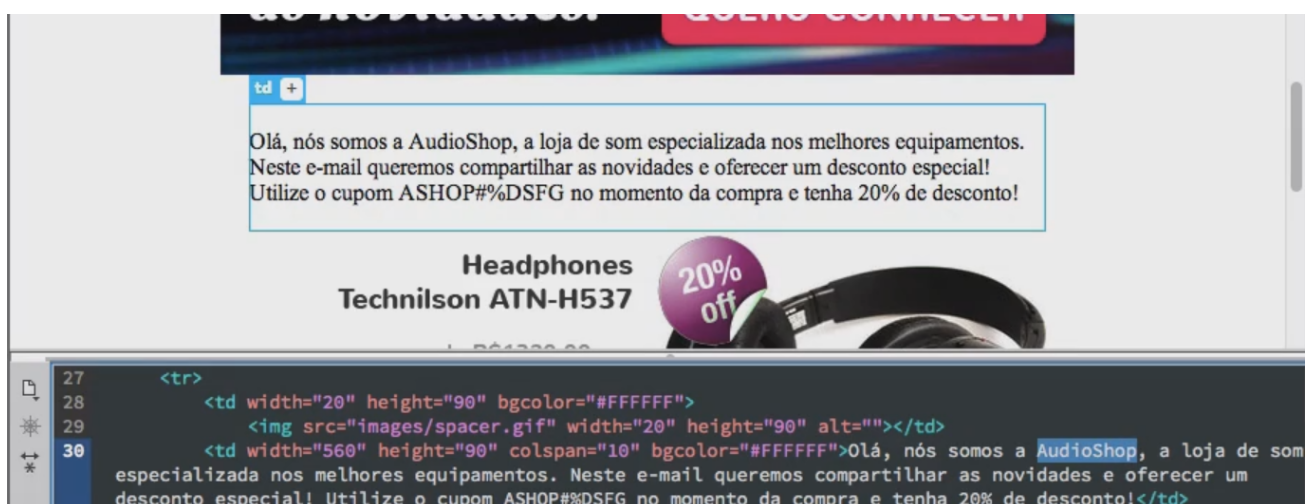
td +

Olá, nós somos a AudioShop, a loja de som especializada nos melhores equipamentos. Neste e-mail queremos compartilhar as novidades e oferecer um desconto especial! Utilize o cupom ASHOP#%DSFG no momento da compra e tenha 20% de desconto!

Headphones
Technilson ATN-H537

20% off

27 <tr>
28 <td width="20" height="90" bgcolor="#FFFFFF">
29 <img src="images/spacer.gif" width="20" height="90" alt=""></td>
30 <td width="560" height="90" colspan="10" bgcolor="#FFFFFF">Olá, nós somos a AudioShop, a loja de som especializada nos melhores equipamentos. Neste e-mail queremos compartilhar as novidades e oferecer um desconto especial! Utilize o cupom ASHOP#%DSFG no momento da compra e tenha 20% de desconto!</td>